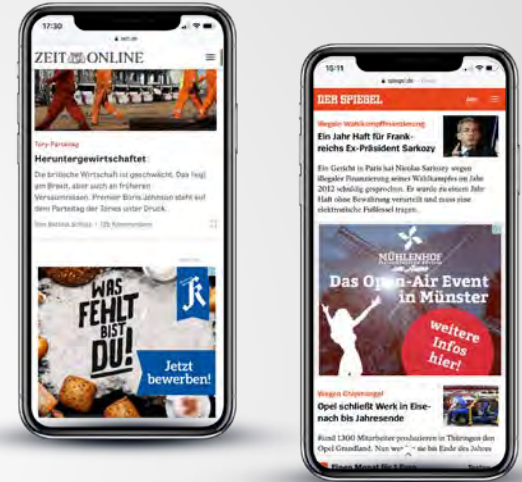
17:30

ZEIT ONLINE

Tory-Parteitag

Heruntergewirtschaftet

Die britische Wirtschaft ist geschwächt. Das liegt am Brexit, aber auch an früheren Versäumnissen. Premier Boris Johnson steht auf dem Parteitag der Tories unter Druck.

Von Bettina Schulz · 125 Kommentare

WAS FEHLT BIST DU!

Jetzt bewerben!

15:11

spiegel.de

DER SPIEGEL

Wegen Wahlkampffinanzierung

Ein Jahr Haft für Frankreichs Ex-Präsident Sarkozy

Ein Gericht in Paris hat Nicolas Sarkozy wegen illegaler Finanzierung seines Wahlkampfes im Jahr 2012 schuldig gesprochen. Er wurde zu einem Jahr Haft ohne Bewährung verurteilt und muss eine elektronische Fußfessel tragen.

MÜHLENHOF

Das Open-Air Event in Münster

weitere Infos hier!

Wegen Chipmangel

Opel schließt Werk in Eisenach bis Jahresende

Rund 1300 Mitarbeiter produzieren in Thüringen den Opel Grandland. Nun w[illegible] sie bis Ende des Jahres

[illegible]